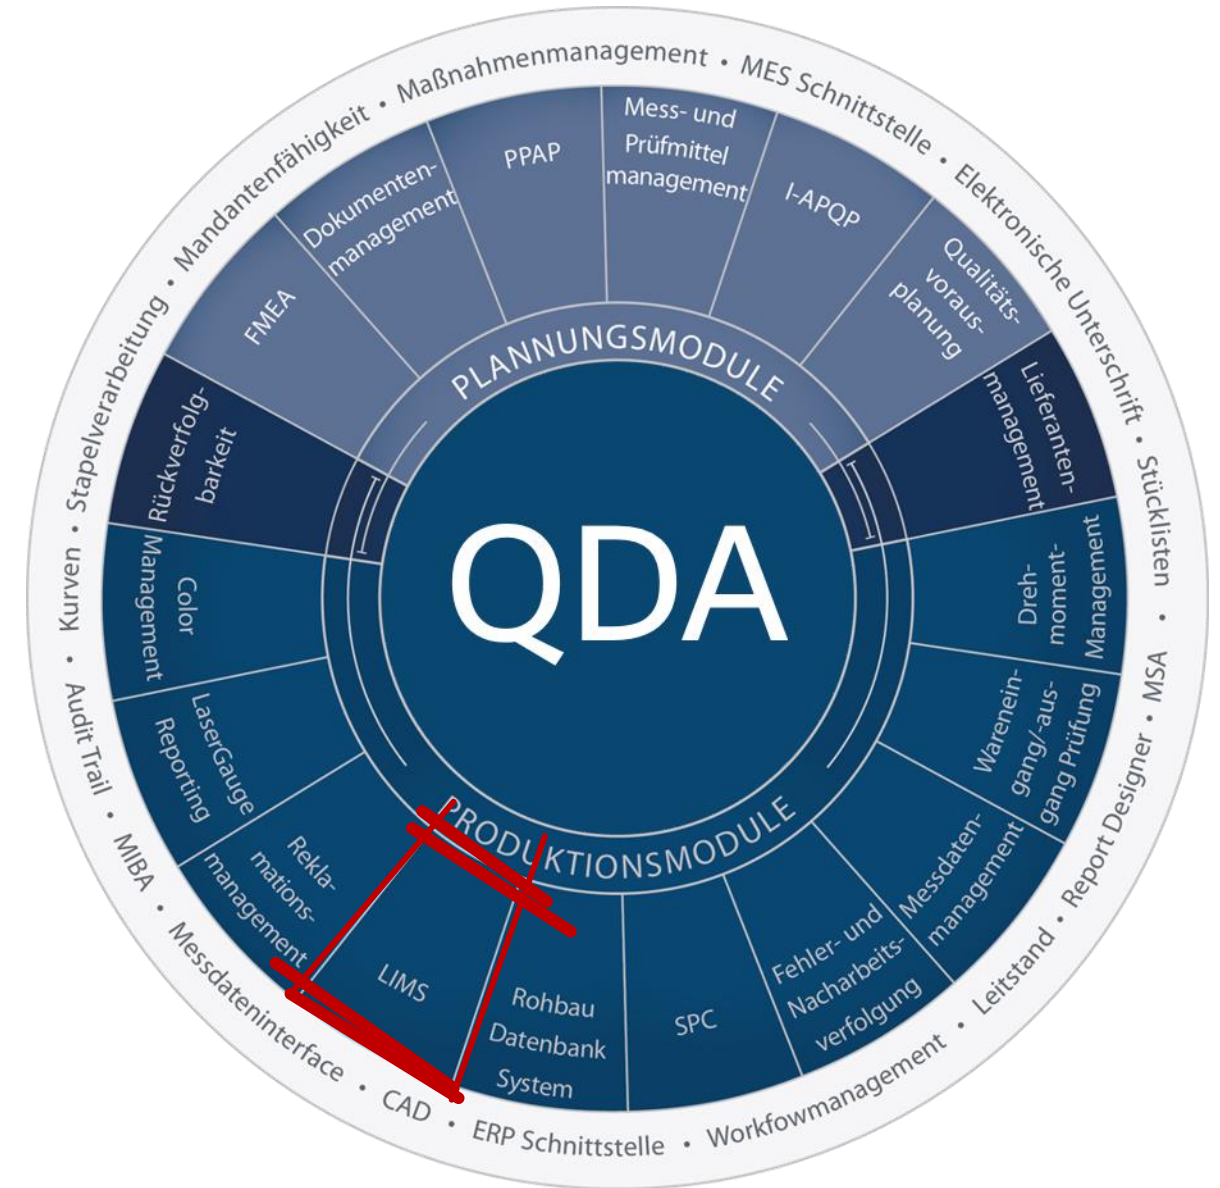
QDA

PLANNUNGSMODULE

FMEA

Dokumenten-management

PPAP

Mess- und Prüfmittel management

I-APQP

Qualitäts-voraus-planung

Lieferanten-management

Rückverfolg-barkeit

Color Management

Dreh-moment-Management

LaserGauge Reporting

Warenein-gang/-aus-gang Prüfung

PRODUKTIONSMODULE

Rekla-mations-management

LIMS

Rohbau Datenbank System

SPC

Fehler- und Nacharbeits-verfolgung

Messdaten-management

Maßnahmenmanagement • MES Schnittstelle • Elektronische Unterschrift • Stücklisten • MSA • Report Designer • Leitstand • Workfowmanagement • ERP Schnittstelle • CAD • Messdateninterface • MIBA • Audit Trail • Kurven • Stapelverarbeitung • Mandantenfähigkeit •